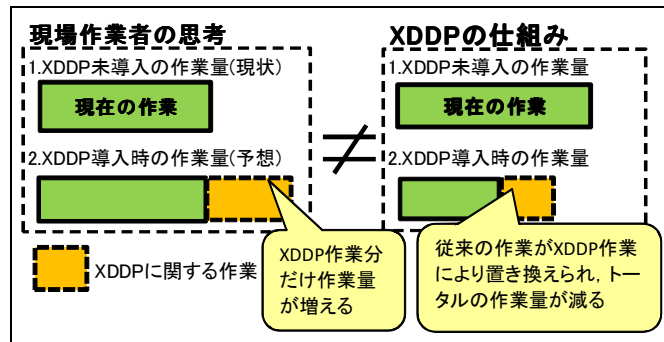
現場作業者の思考

1.XDDP未導入の作業量(現状)

現在の作業

2.XDDP導入時の作業量(予想)

$\neq$

XDDPの仕組み

1.XDDP未導入の作業量

現在の作業

2.XDDP導入時の作業量

XDDPに関する作業

XDDP作業分だけ作業量が増える

従来の作業がXDDP作業により置き換えられ，トータルの作業量が減る